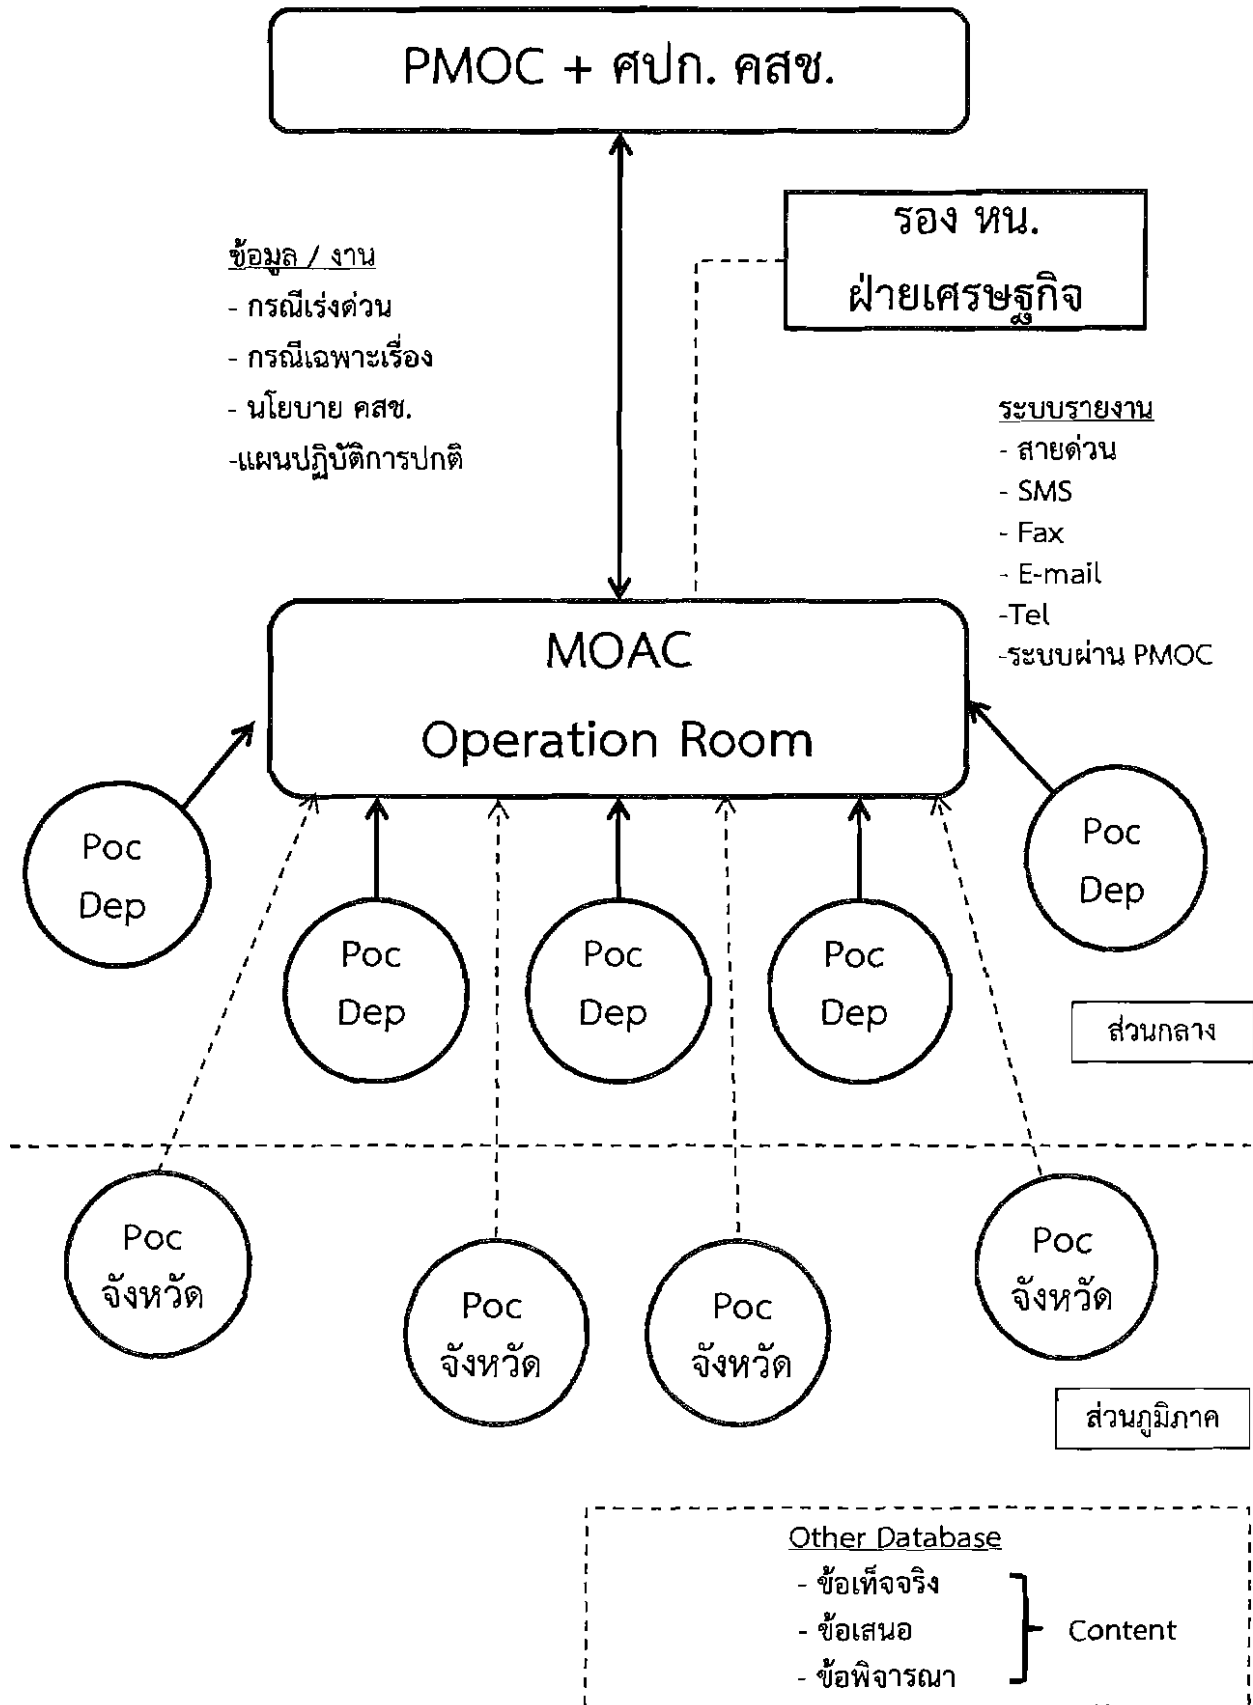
PMOC + ศปก. คสช.

รอง หน.
ฝ่ายเศรษฐกิจ

ข้อมูล / งาน
- กรณีเร่งด่วน
- กรณีเฉพาะเรื่อง
- นโยบาย คสช.
-แผนปฏิบัติการปกติ

ระบบรายงาน
- สายด่วน
- SMS
- Fax
- E-mail
-Tel
-ระบบผ่าน PMOC

MOAC
Operation Room

Poc
Dep

Poc
Dep

Poc
Dep

Poc
Dep

Poc
Dep

ส่วนกลาง

Poc
จังหวัด

Poc
จังหวัด

Poc
จังหวัด

Poc
จังหวัด

ส่วนภูมิภาค

Other Database
- ข้อเท็จจริง
- ข้อเสนอ
- ข้อพิจารณา
Content